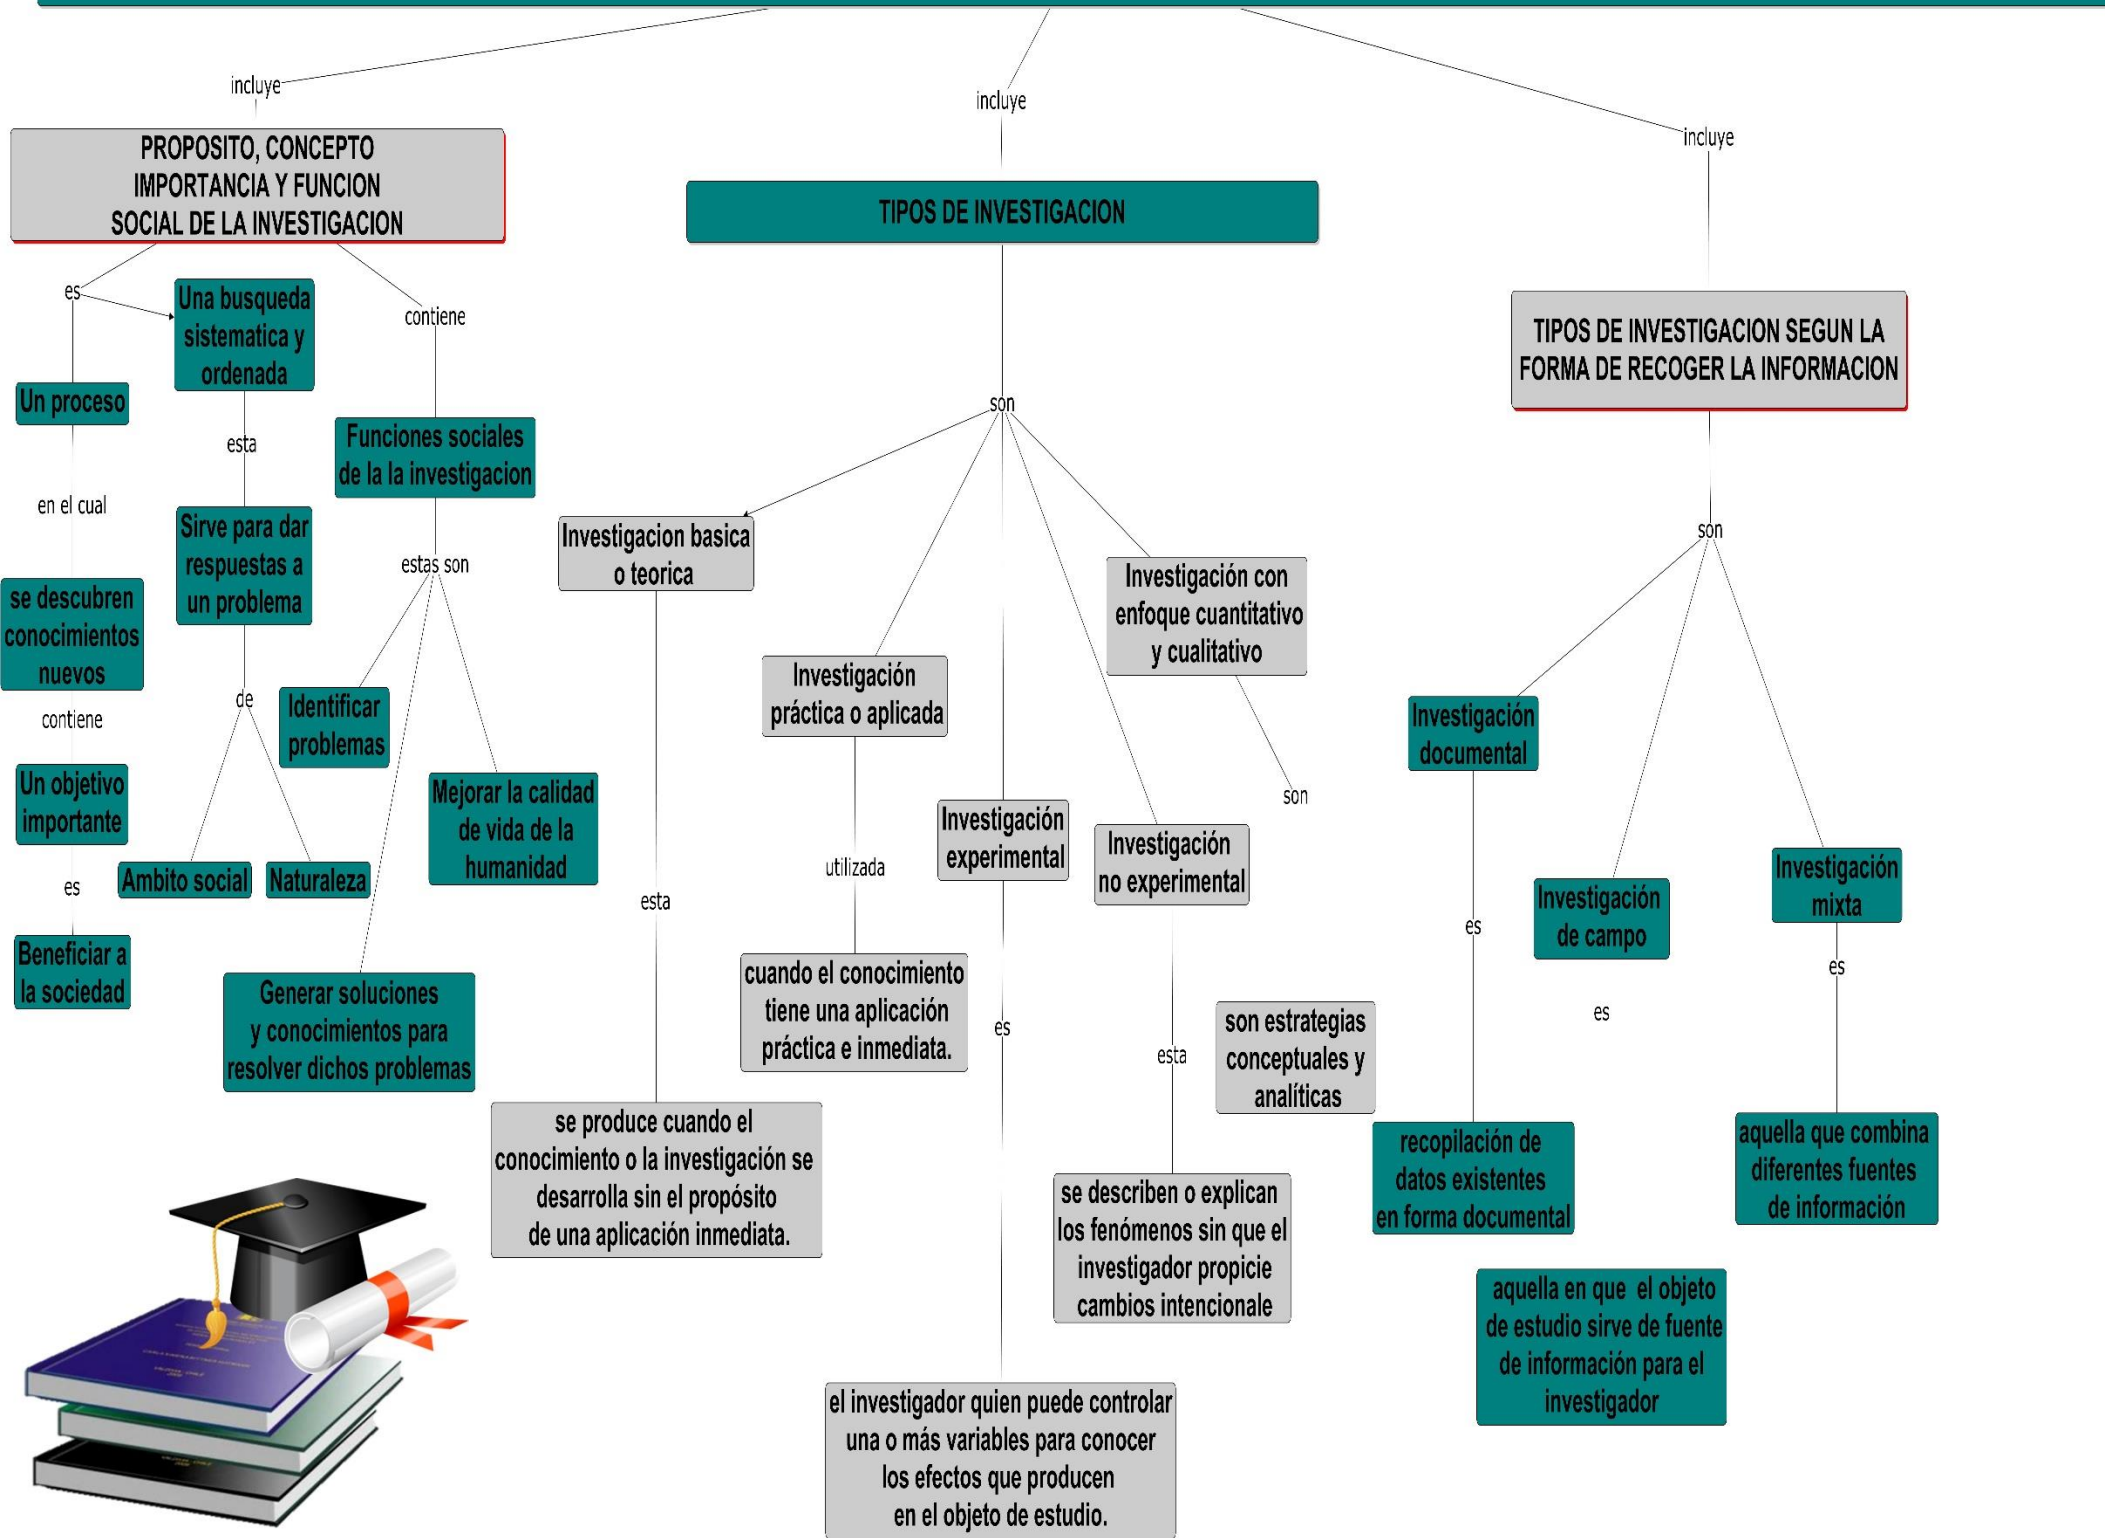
incluye

incluye

incluye

PROPOSITO, CONCEPTO IMPORTANCIA Y FUNCION SOCIAL DE LA INVESTIGACION

es

Una busqueda sistematica y ordenada

contiene

Un proceso

esta

Funciones sociales de la la investigacion

en el cual

Sirve para dar respuestas a un problema

estas son

se descubren conocimientos nuevos

de

Identificar problemas

contiene

Un objetivo importante

Mejorar la calidad de vida de la humanidad

es

Ambito social

Naturaleza

Beneficiar a la sociedad

Generar soluciones y conocimientos para resolver dichos problemas

TIPOS DE INVESTIGACION

son

Investigacion basica o teorica

esta

se produce cuando el conocimiento o la investigación se desarrolla sin el propósito de una aplicación inmediata.

Investigación práctica o aplicada

utilizada

cuando el conocimiento tiene una aplicación práctica e inmediata.

Investigación experimental

es

el investigador quien puede controlar una o más variables para conocer los efectos que producen en el objeto de estudio.

Investigación no experimental

esta

se describen o explican los fenómenos sin que el investigador propicie cambios intencionale

Investigación con enfoque cuantitativo y cualitativo

son

son estrategias conceptuales y analíticas

TIPOS DE INVESTIGACION SEGUN LA FORMA DE RECOGER LA INFORMACION

son

Investigación documental

es

recopilación de datos existentes en forma documental

Investigación de campo

es

aquella en que el objeto de estudio sirve de fuente de información para el investigador

Investigación mixta

es

aquella que combina diferentes fuentes de información